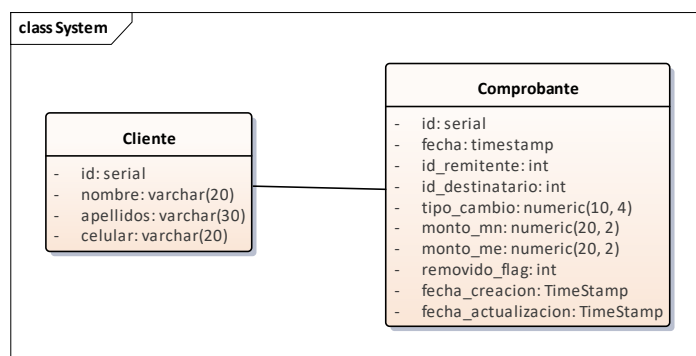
class System

Cliente

- id: serial
- nombre: varchar(20)
- apellidos: varchar(30)
- celular: varchar(20)

Comprobante

- id: serial
- fecha: timestamp
- id_remitente: int
- id_destinatario: int
- tipo_cambio: numeric(10, 4)
- monto_mn: numeric(20, 2)
- monto_me: numeric(20, 2)
- removido_flag: int
- fecha_creacion: TimeStamp
- fecha_actualizacion: TimeStamp